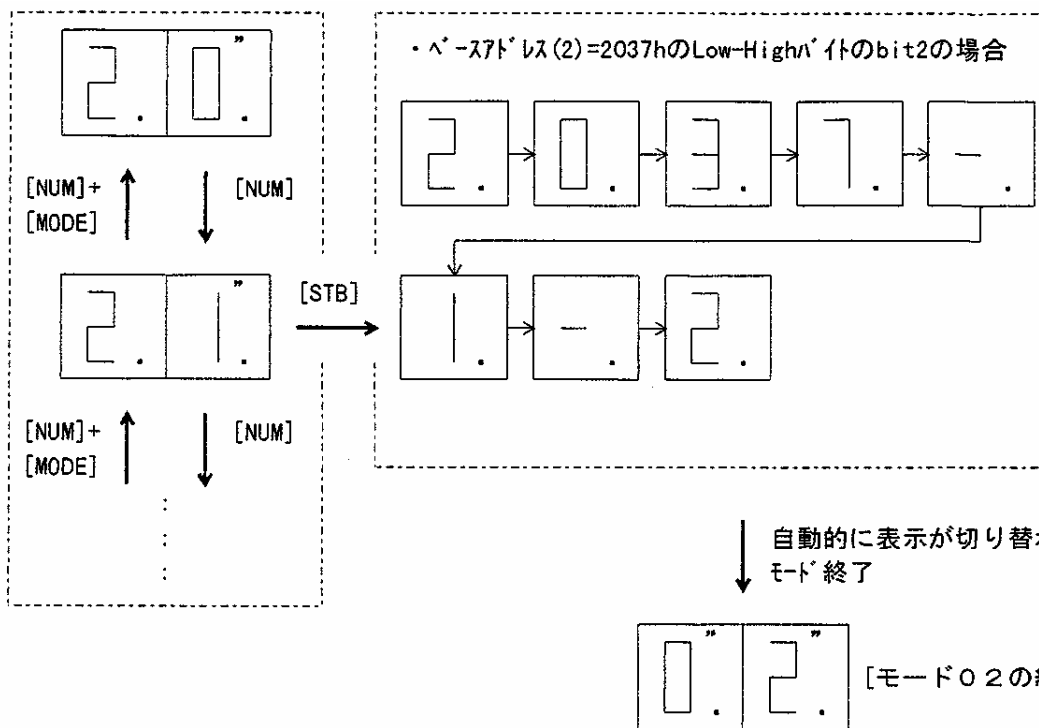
2.0.

[NUM]+
[MODE]

[NUM]

2.1.

[STB]

[NUM]+
[MODE]

[NUM]

:
:
:

・ベースアドレス(2)=2037hのLow-Highバイトのbit2の場合

2. 0. 3. 7. -.

1. -. 2.

自動的に表示が切り替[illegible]
モード終了

0. 2.

[モード02の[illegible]